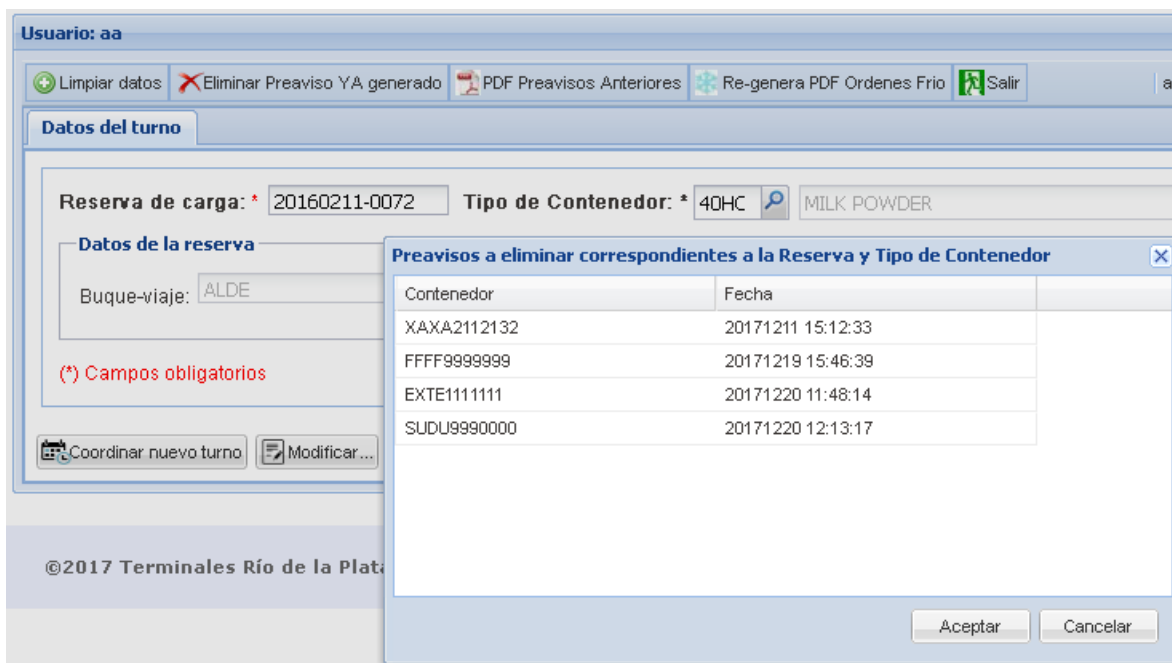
Usuario: aa

Limpiar datos | Eliminar Preaviso YA generado | PDF Preavisos Anteriores | Re-genera PDF Ordenes Frio | Salir | a

Datos del turno

Reserva de carga: * 20160211-0072 Tipo de Contenedor: * 40HC MILK POWDER

Datos de la reserva

Buque-viaje: ALDE

(*) Campos obligatorios

Coordinar nuevo turno | Modificar...

©2017 Terminales Río de la Plat

Preavisos a eliminar correspondientes a la Reserva y Tipo de Contenedor

| Contenedor | Fecha |
|---|---|
| XAXA2112132 | 20171211 15:12:33 |
| FFFF9999999 | 20171219 15:46:39 |
| EXTE1111111 | 20171220 11:48:14 |
| SUDU9990000 | 20171220 12:13:17 |

Aceptar | Cancelar